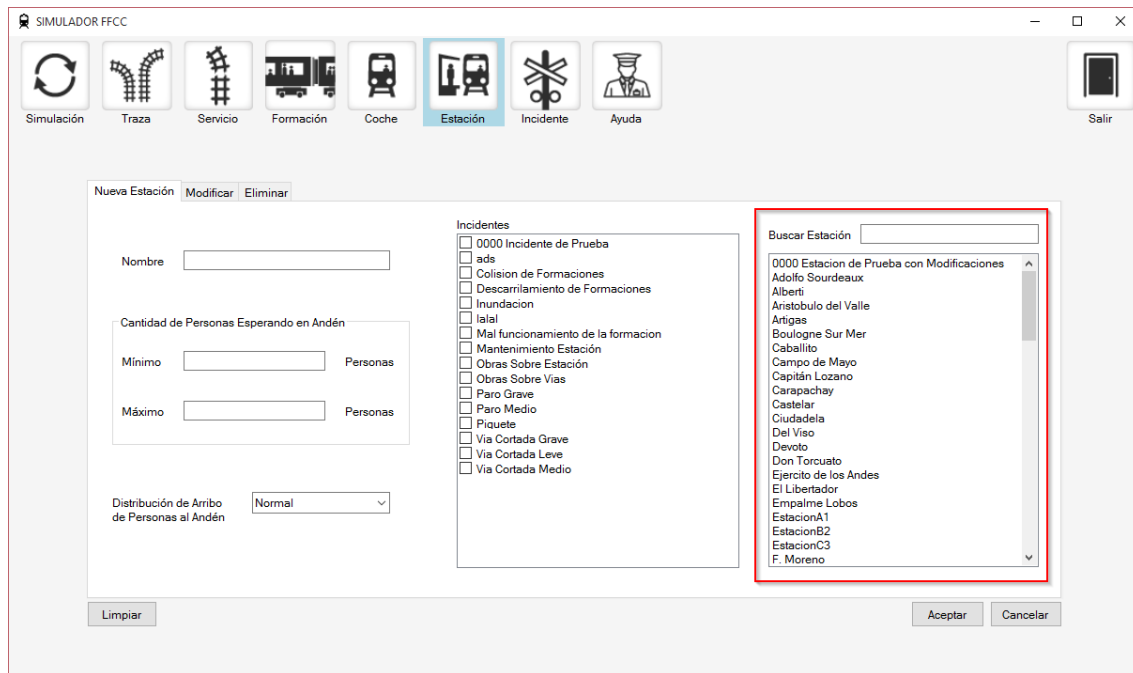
SIMULADOR FFCC

Simulación Traza Servicio Formación Coche Estación Incidente Ayuda Salir

Nueva Estación Modificar Eliminar

Nombre

Cantidad de Personas Esperando en Andén

Mínimo Personas

Máximo Personas

Distribución de Arribo de Personas al Andén Normal

Incidentes
0000 Incidente de Prueba
ads
Colision de Formaciones
Descarrilamiento de Formaciones
Inundacion
lalal
Mal funcionamiento de la formacion
Mantenimiento Estación
Obras Sobre Estación
Obras Sobre Vias
Paro Grave
Paro Medio
Piquete
Via Cortada Grave
Via Cortada Leve
Via Cortada Medio

Buscar Estación

0000 Estacion de Prueba con Modificaciones
Adolfo Sourdeaux
Alberti
Aristobulo del Valle
Artigas
Boulogne Sur Mer
Caballito
Campo de Mayo
Capitán Lozano
Carapachay
Castelar
Ciudadela
Del Viso
Devoto
Don Torcuato
Ejercito de los Andes
El Libertador
Empalme Lobos
EstacionA1
EstacionB2
EstacionC3
F. Moreno

Limpiar Aceptar Cancelar